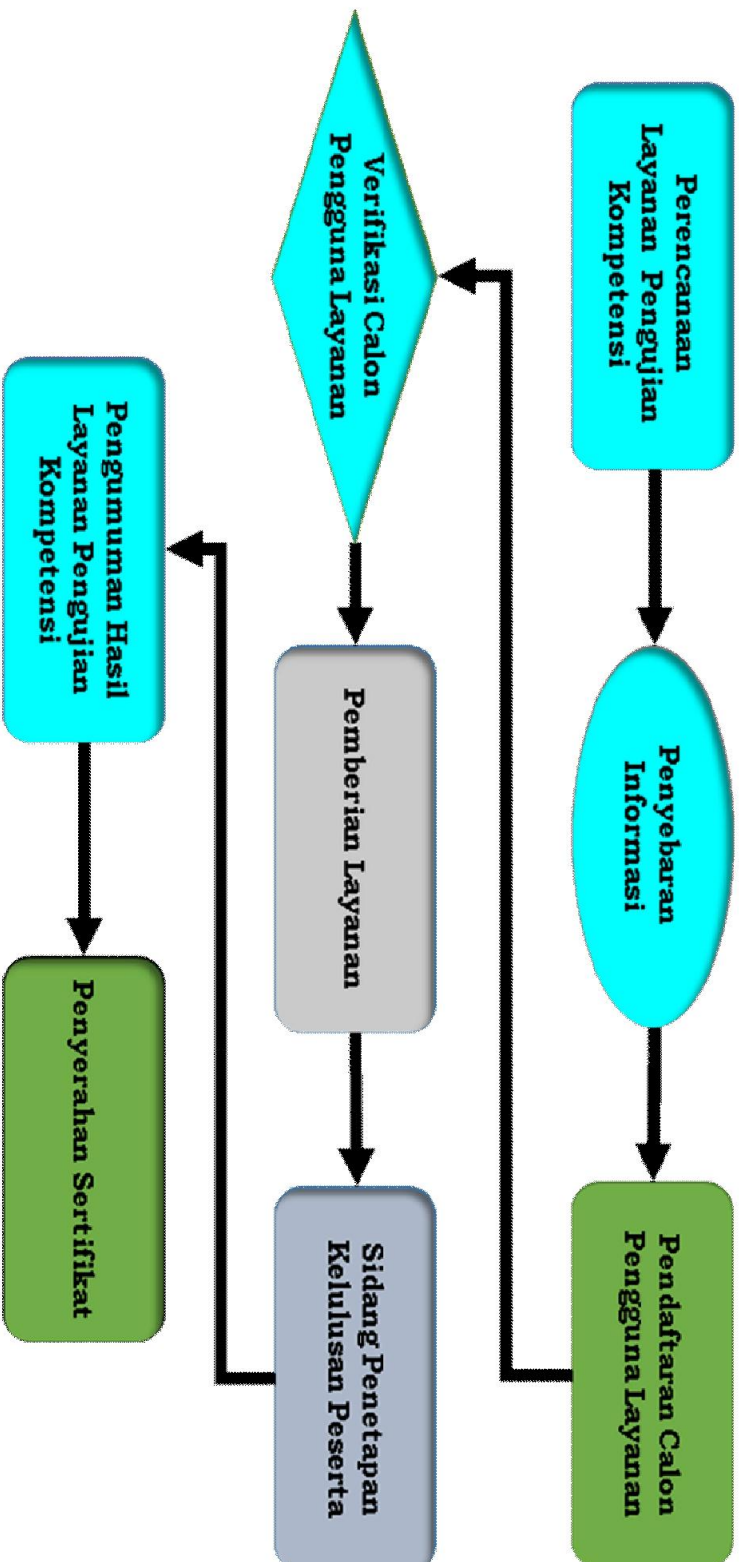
Perencanaan Layanan Pengujian Kompetensi

Penyebaran Informasi

Pendaftaran Calon Pengguna Layanan

Verifikasi Calon Pengguna Layanan

Pemberian Layanan

Sidang Penetapan Kelulusan Peserta

Pengumuman Hasil Layanan Pengujian Kompetensi

Penyerahan Sertifikat